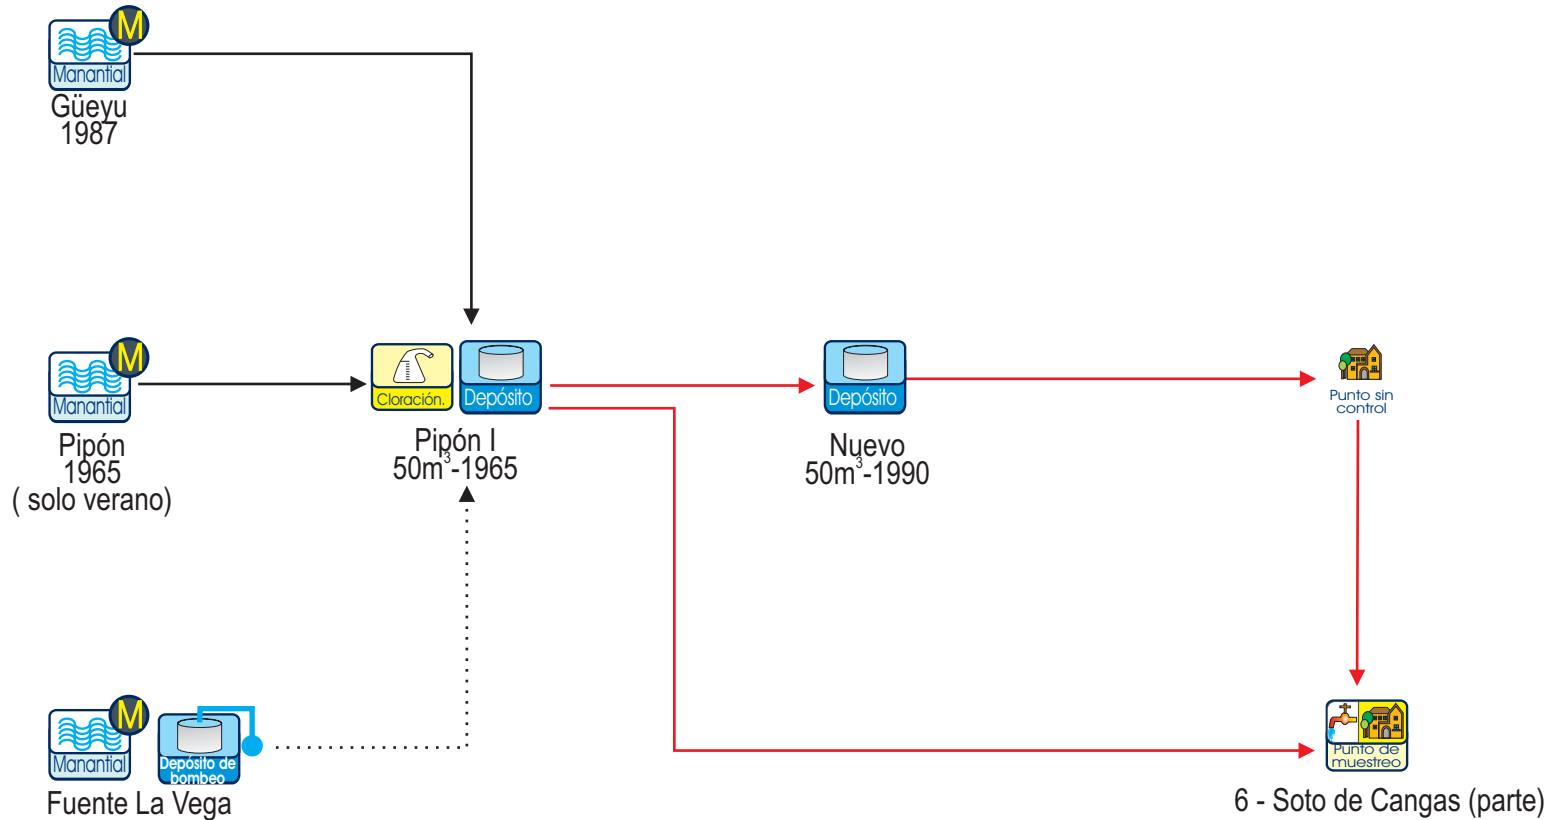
M
Manantial
Güeyu
1987

M
Manantial
Pipón
1965
( solo verano)

Cloración.
Depósito
Pipón I
$50m^3$-1965

Depósito
Nuevo
$50m^3$-1990

Punto sin control

M
Manantial
Depósito de bombeo
Fuente La Vega

Punto de muestreo
6 - Soto de Cangas (parte)